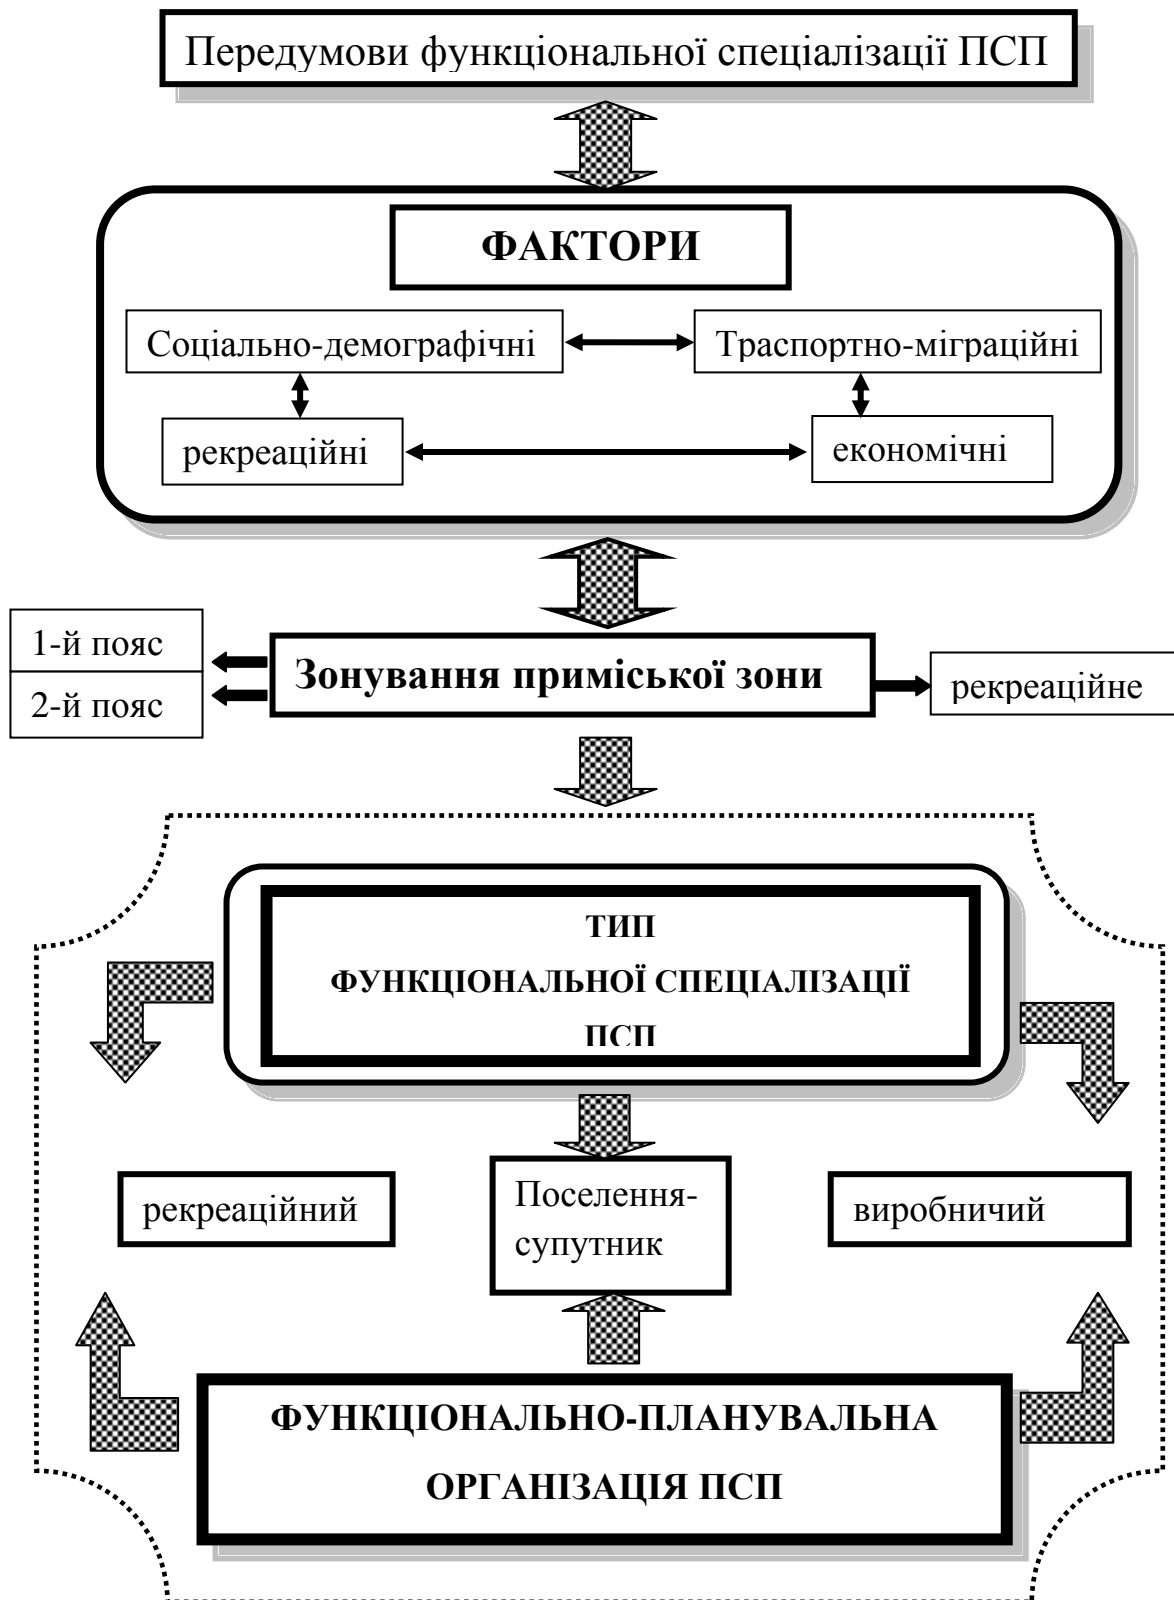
Передумови функціональної спеціалізації ПСП

ФАКТОРИ

Соціально-демографічні

Траспортно-міграційні

рекреаційні

економічні

1-й пояс

2-й пояс

Зонування приміської зони

рекреаційне

ТИП
ФУНКЦІОНАЛЬНОЇ СПЕЦІАЛІЗАЦІЇ
ПСП

рекреаційний

Поселення-супутник

виробничий

ФУНКЦІОНАЛЬНО-ПЛАНУВАЛЬНА
ОРГАНІЗАЦІЯ ПСП